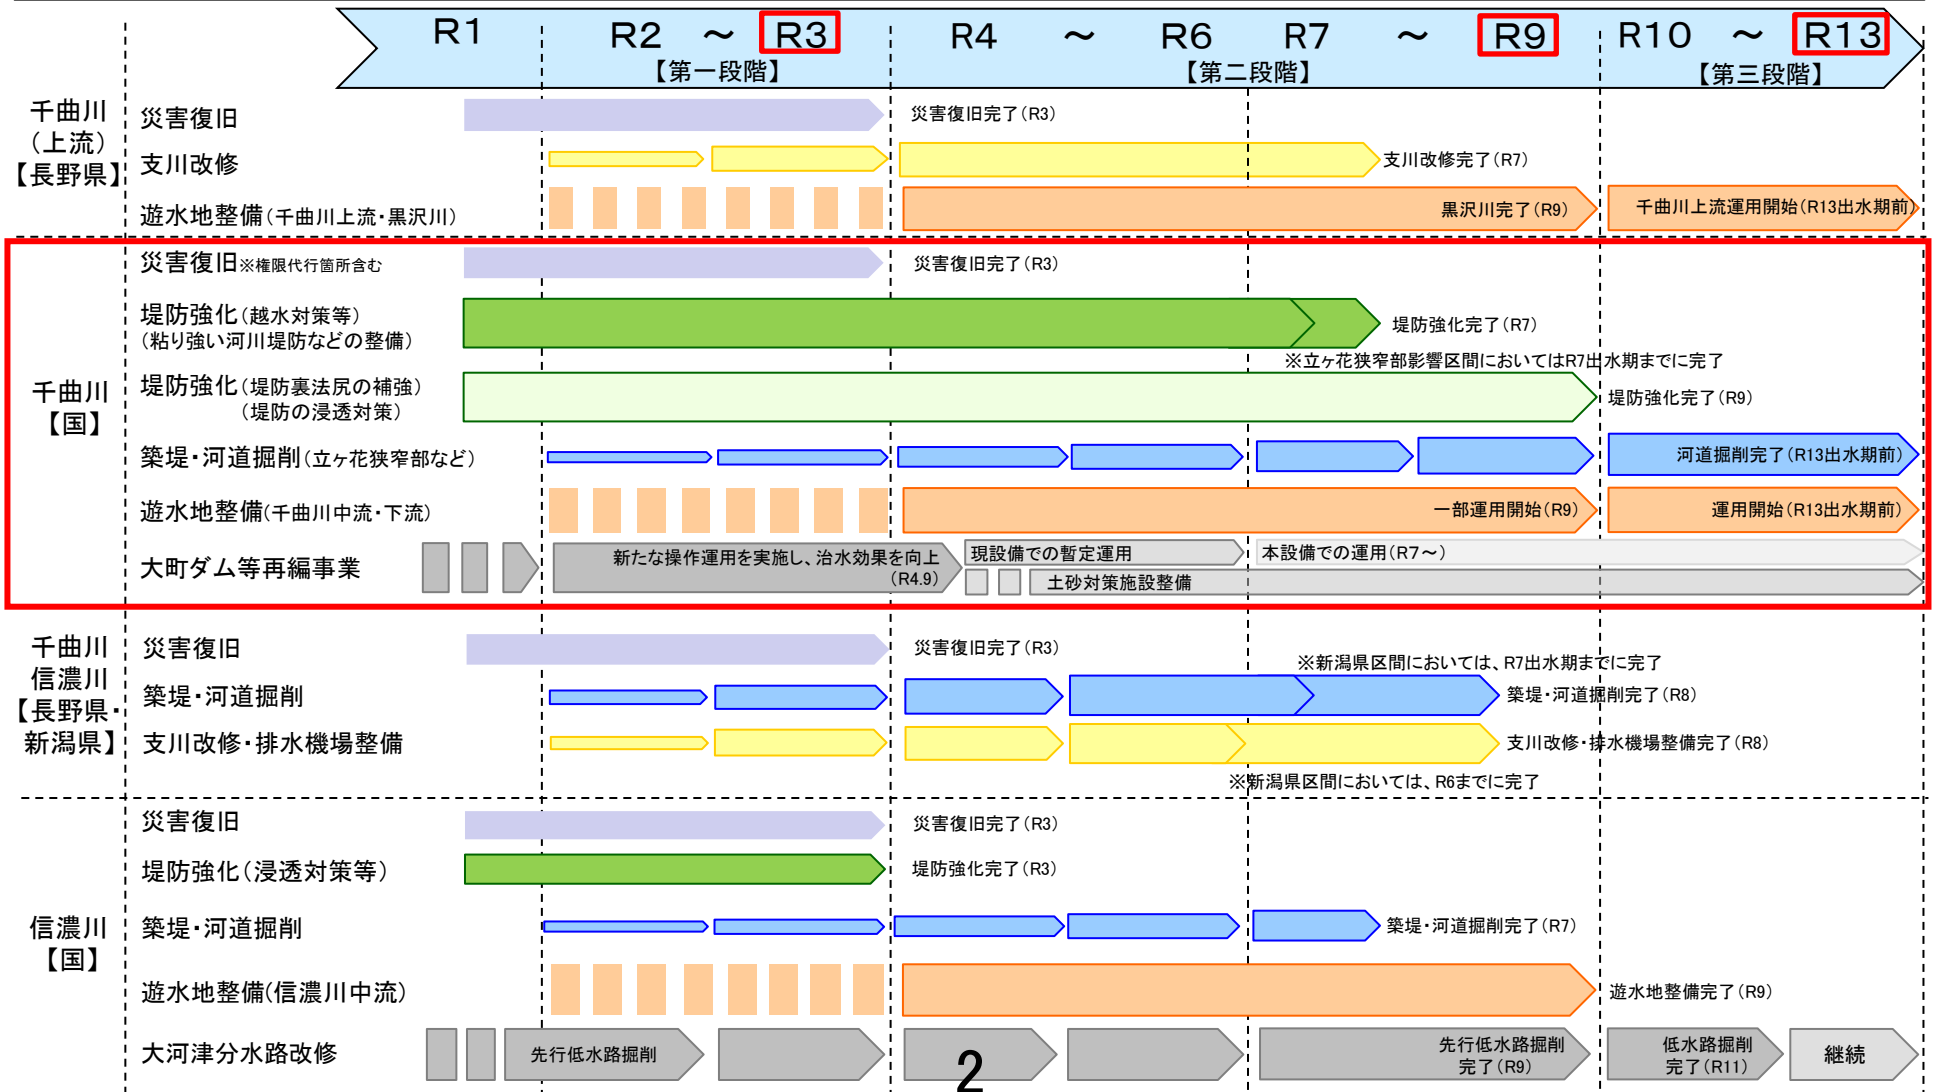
R1 R2 ～ R3 【第一段階】 R4 ～ R6 R7 ～ R9 【第二段階】 R10 ～ R13 【第三段階】

千曲川（上流）【長野県】
災害復旧 災害復旧完了（R3）
支川改修 支川改修完了（R7）
遊水地整備（千曲川上流・黒沢川） 黒沢川完了（R9） 千曲川上流運用開始（R13出水期前）

千曲川【国】
災害復旧※権限代行箇所含む 災害復旧完了（R3）
堤防強化（越水対策等）（粘り強い河川堤防などの整備） 堤防強化完了（R7）
※立ヶ花狭窄部影響区間においてはR7出水期までに完了
堤防強化（堤防裏法尻の補強）（堤防の浸透対策） 堤防強化完了（R9）
築堤・河道掘削（立ヶ花狭窄部など） 河道掘削完了（R13出水期前）
遊水地整備（千曲川中流・下流） 一部運用開始（R9） 運用開始（R13出水期前）
大町ダム等再編事業 新たな操作運用を実施し、治水効果を向上（R4.9） 現設備での暫定運用 本設備での運用（R7～） 土砂対策施設整備

千曲川 信濃川【長野県・新潟県】
災害復旧 災害復旧完了（R3）
※新潟県区間においては、R7出水期までに完了
築堤・河道掘削 築堤・河道掘削完了（R8）
支川改修・排水機場整備 支川改修・排水機場整備完了（R8）
※新潟県区間においては、R6までに完了

信濃川【国】
災害復旧 災害復旧完了（R3）
堤防強化（浸透対策等） 堤防強化完了（R3）
築堤・河道掘削 築堤・河道掘削完了（R7）
遊水地整備（信濃川中流） 遊水地整備完了（R9）
大河津分水路改修 先行低水路掘削 先行低水路掘削完了（R9） 低水路掘削完了（R11） 継続

2